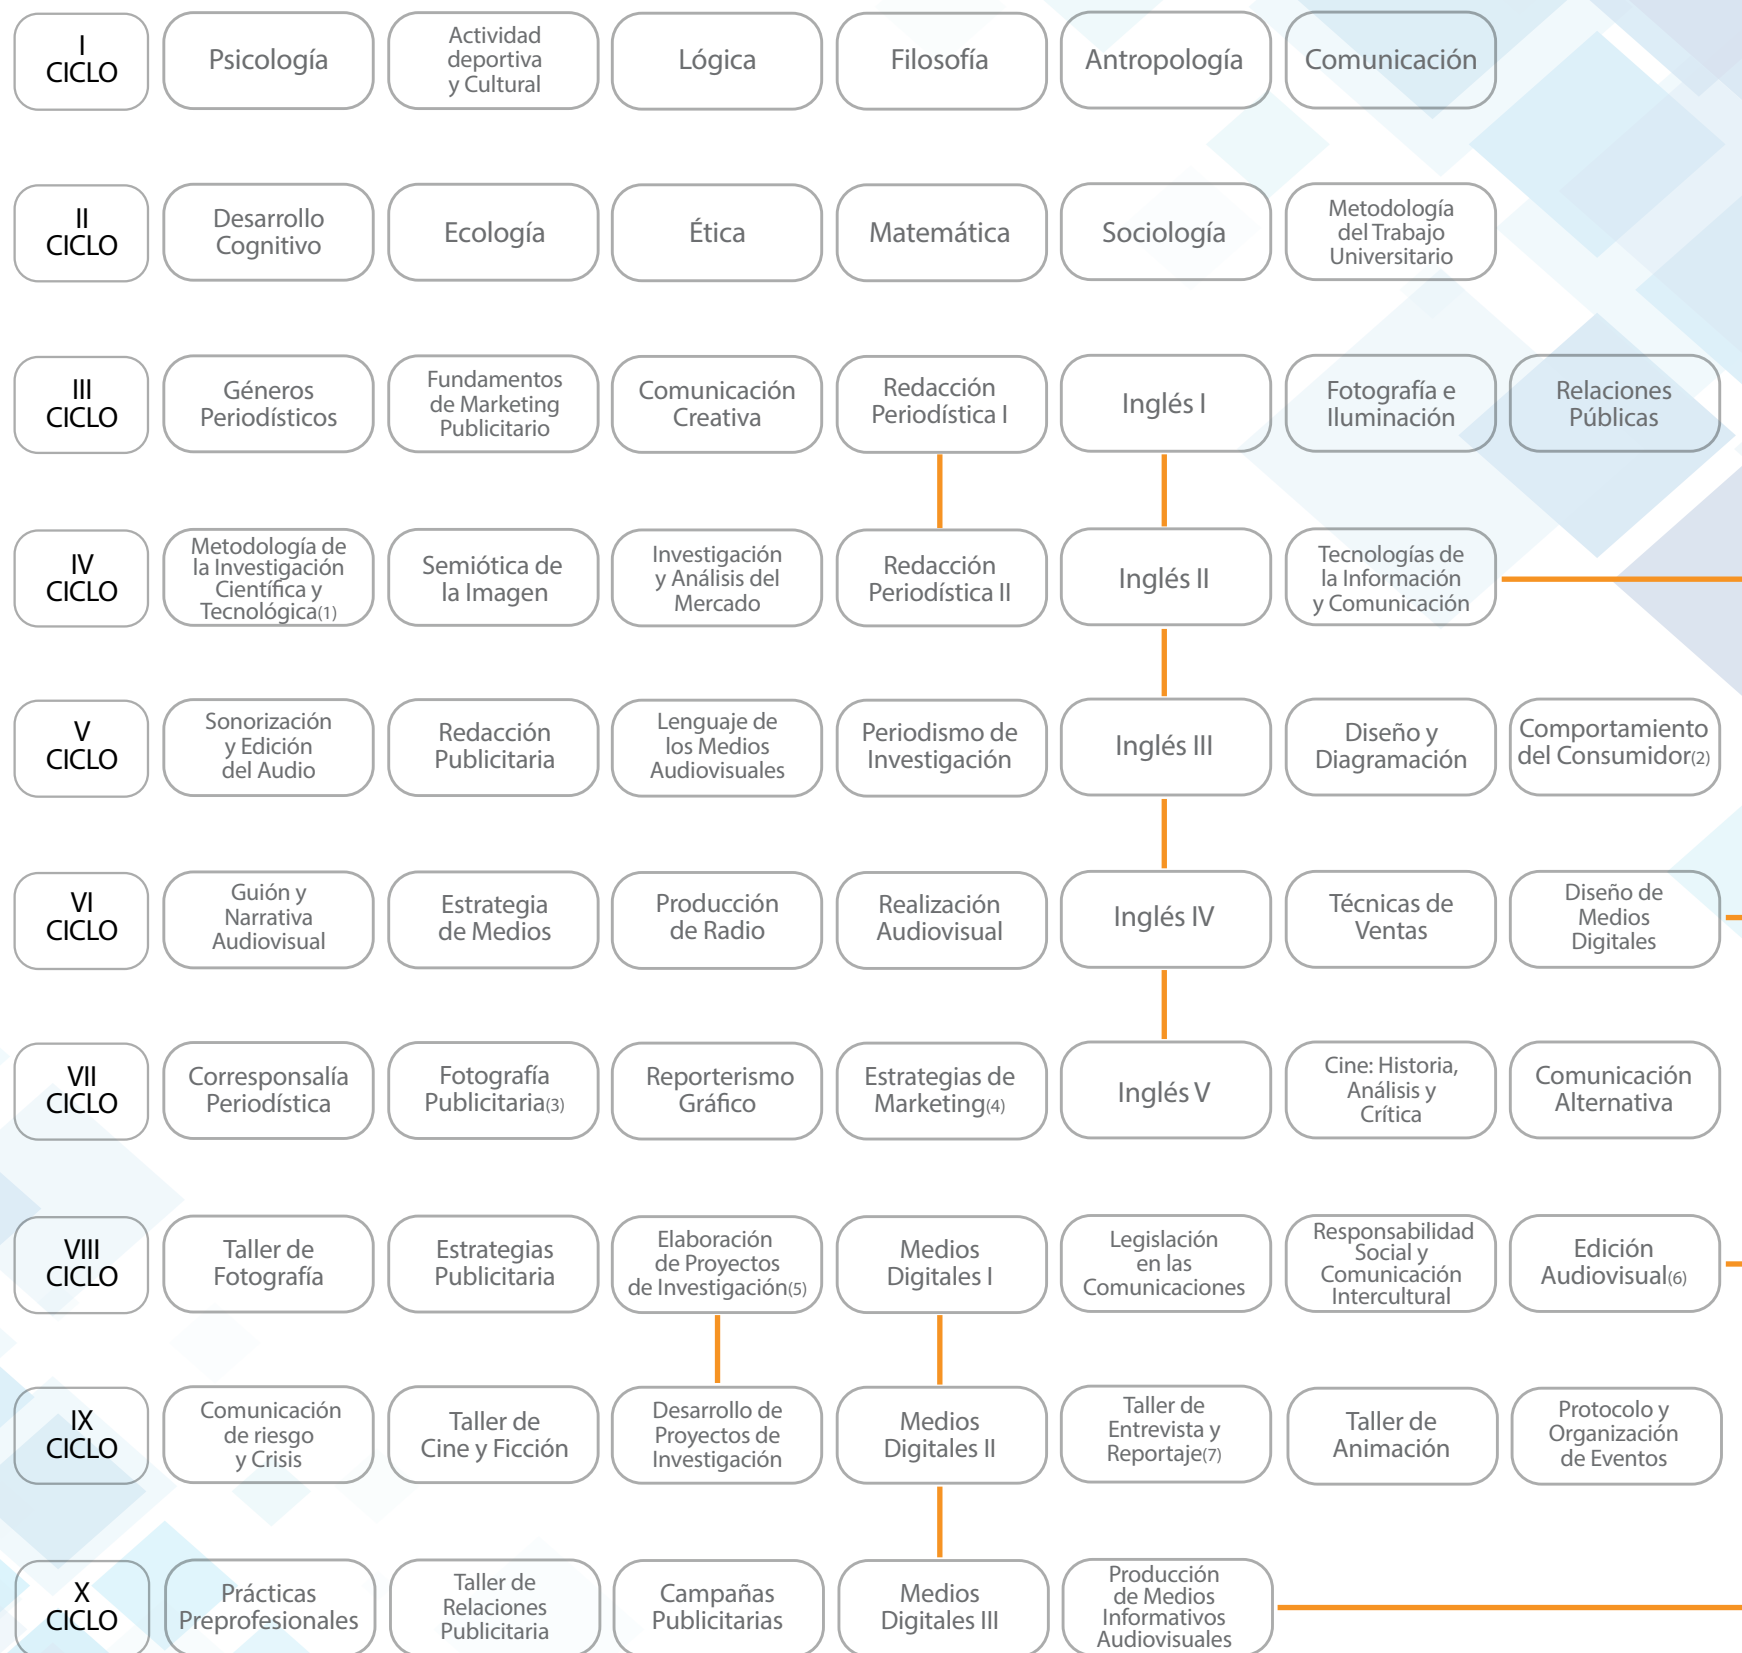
I CICLO
Psicología
Actividad deportiva y Cultural
Lógica
Filosofía
Antropología
Comunicación

II CICLO
Desarrollo Cognitivo
Ecología
Ética
Matemática
Sociología
Metodología del Trabajo Universitario

III CICLO
Géneros Periodísticos
Fundamentos de Marketing Publicitario
Comunicación Creativa
Redacción Periodística I
Inglés I
Fotografía e Iluminación
Relaciones Públicas

IV CICLO
Metodología de la Investigación Científica y Tecnológica(1)
Semiótica de la Imagen
Investigación y Análisis del Mercado
Redacción Periodística II
Inglés II
Tecnologías de la Información y Comunicación

V CICLO
Sonorización y Edición del Audio
Redacción Publicitaria
Lenguaje de los Medios Audiovisuales
Periodismo de Investigación
Inglés III
Diseño y Diagramación
Comportamiento del Consumidor(2)

VI CICLO
Guión y Narrativa Audiovisual
Estrategia de Medios
Producción de Radio
Realización Audiovisual
Inglés IV
Técnicas de Ventas
Diseño de Medios Digitales

VII CICLO
Corresponsalía Periodística
Fotografía Publicitaria(3)
Reporterismo Gráfico
Estrategias de Marketing(4)
Inglés V
Cine: Historia, Análisis y Crítica
Comunicación Alternativa

VIII CICLO
Taller de Fotografía
Estrategias Publicitaria
Elaboración de Proyectos de Investigación(5)
Medios Digitales I
Legislación en las Comunicaciones
Responsabilidad Social y Comunicación Intercultural
Edición Audiovisual(6)

IX CICLO
Comunicación de riesgo y Crisis
Taller de Cine y Ficción
Desarrollo de Proyectos de Investigación
Medios Digitales II
Taller de Entrevista y Reportaje(7)
Taller de Animación
Protocolo y Organización de Eventos

X CICLO
Prácticas Preprofesionales
Taller de Relaciones Publicitaria
Campañas Publicitarias
Medios Digitales III
Producción de Medios Informativos Audiovisuales